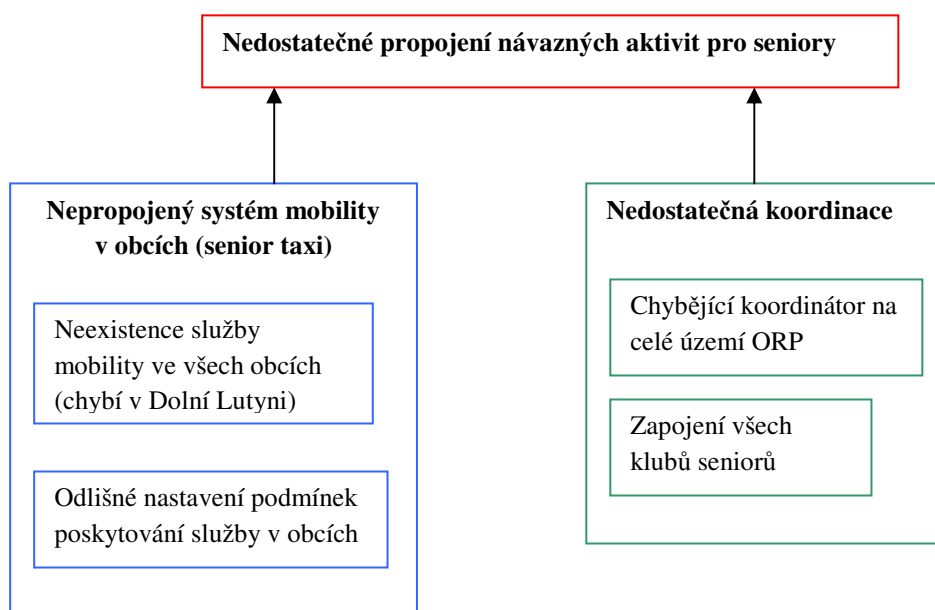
Nedostatečné propojení návazných aktivit pro seniory

Nepropojený systém mobility v obcích (senior taxi)

Neexistence služby mobility ve všech obcích (chybí v Dolní Lutyni)

Odlišné nastavení podmínek poskytování služby v obcích

Nedostatečná koordinace

Chybějící koordinátor na celé území ORP

Zapojení všech klubů seniorů